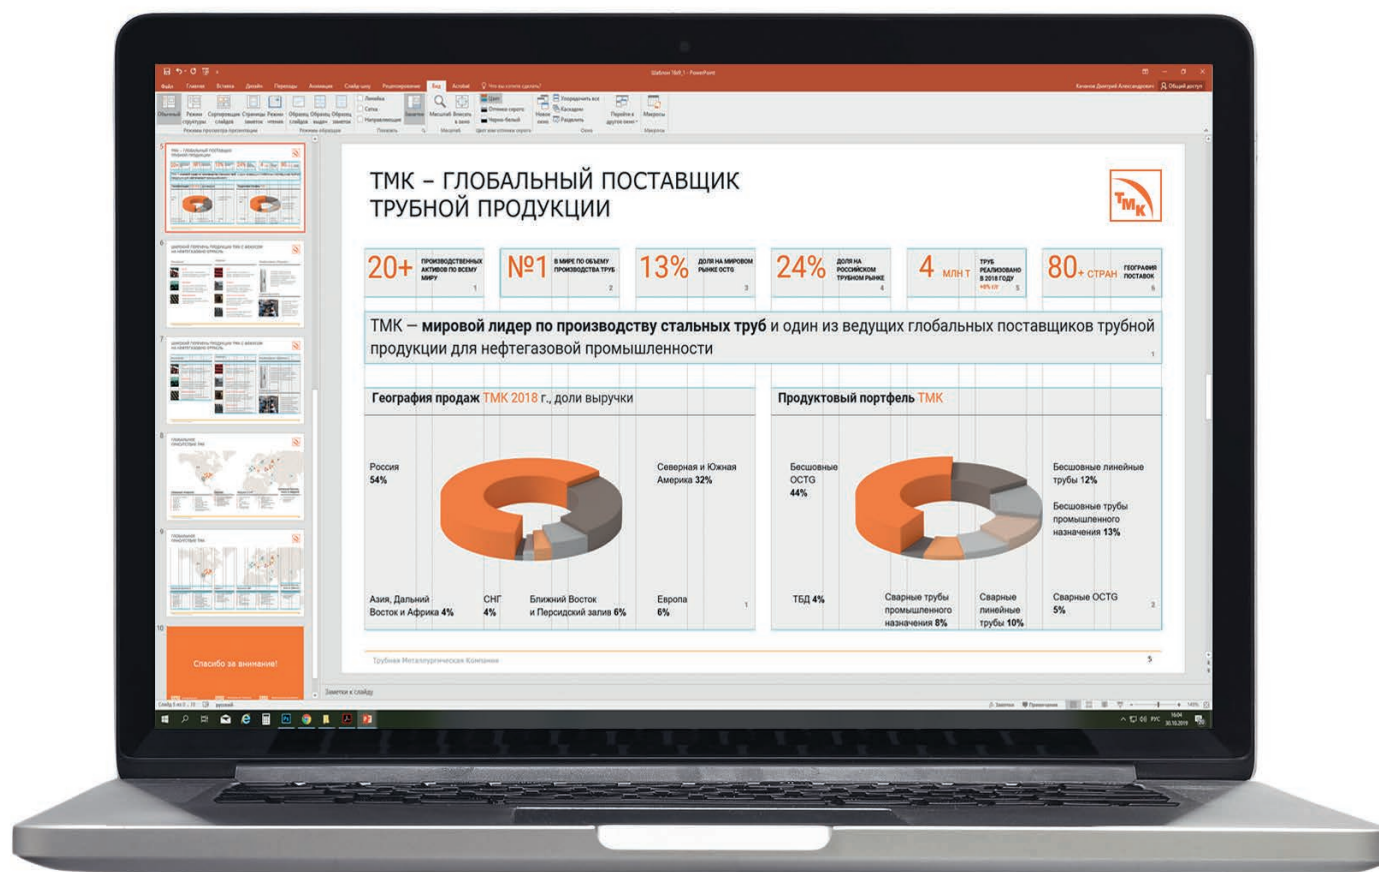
ТМК – ГЛОБАЛЬНЫЙ ПОСТАВЩИК ТРУБНОЙ ПРОДУКЦИИ

ТМК

20+ ПРОИЗВОДСТВЕННЫХ АКТИВОВ ПО ВСЕМУ МИРУ 1

№1 В МИРЕ ПО ОБЪЕМУ ПРОИЗВОДСТВА ТРУБ 2

13% ДОЛЯ НА МИРОВОМ РЫНКЕ OCTG 3

24% ДОЛЯ НА РОССИЙСКОМ ТРУБНОМ РЫНКЕ 4

4 МЛН Т ТРУБ РЕАЛИЗОВАНО В 2018 ГОДУ 5

80+ СТРАН ГЕОГРАФИЯ ПОСТАВОК 6

ТМК – **мировой лидер по производству стальных труб** и один из ведущих глобальных поставщиков трубной продукции для нефтегазовой промышленности 1

**География продаж** ТМК 2018 г., доли выручки

Россия 54%

Северная и Южная Америка 32%

Азия, Дальний Восток и Африка 4%

СНГ 4%

Ближний Восток и Персидский залив 6%

Европа 6%

1

**Продуктовый портфель** ТМК

Бесшовные OCTG 44%

Бесшовные линейные трубы 12%

Бесшовные трубы промышленного назначения 13%

ТБД 4%

Сварные трубы промышленного назначения 8%

Сварные линейные трубы 10%

Сварные OCTG 5%

2

Трубная Металлургическая Компания

5

Спасибо за внимание!

Заметки к слайду